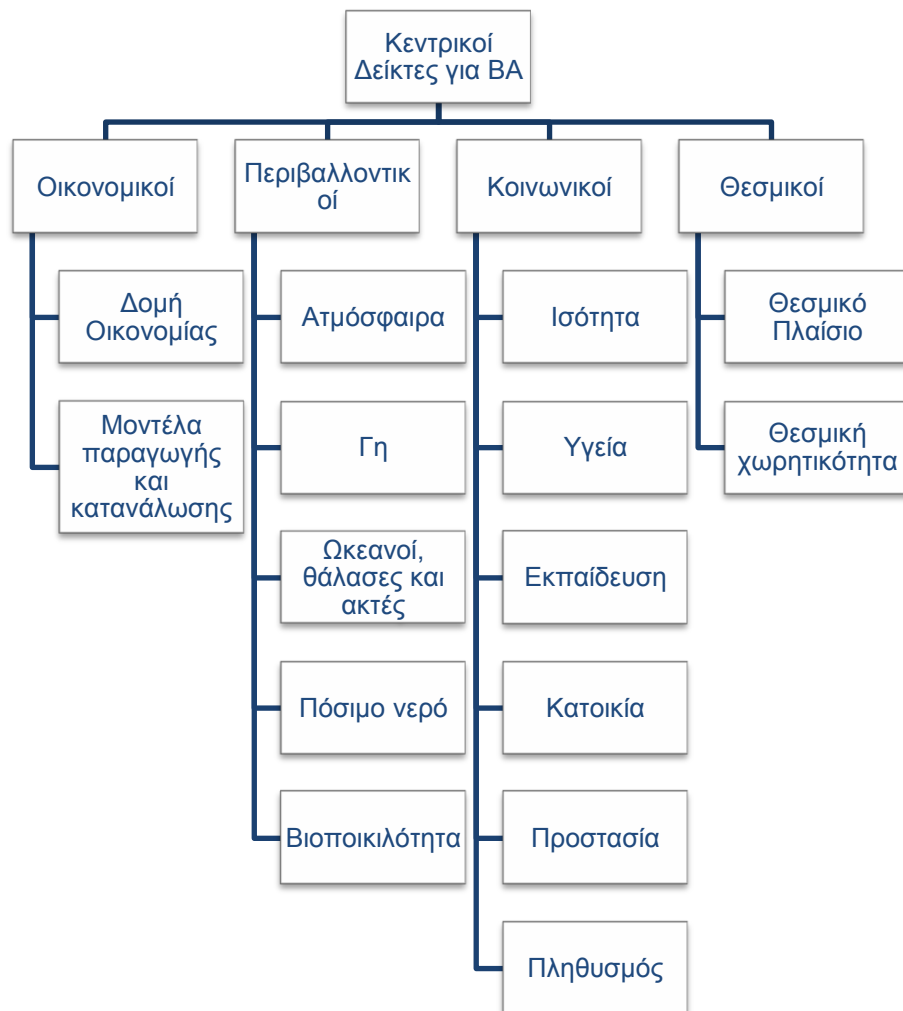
Κεντρικοί Δείκτες για ΒΑ

Οικονομικοί

Δομή Οικονομίας

Μοντέλα παραγωγής και κατανάλωσης

Περιβαλλοντικοί

Ατμόσφαιρα

Γη

Ωκεανοί, θάλασες και ακτές

Πόσιμο νερό

Βιοποικιλότητα

Κοινωνικοί

Ισότητα

Υγεία

Εκπαίδευση

Κατοικία

Προστασία

Πληθυσμός

Θεσμικοί

Θεσμικό Πλαίσιο

Θεσμική χωρητικότητα